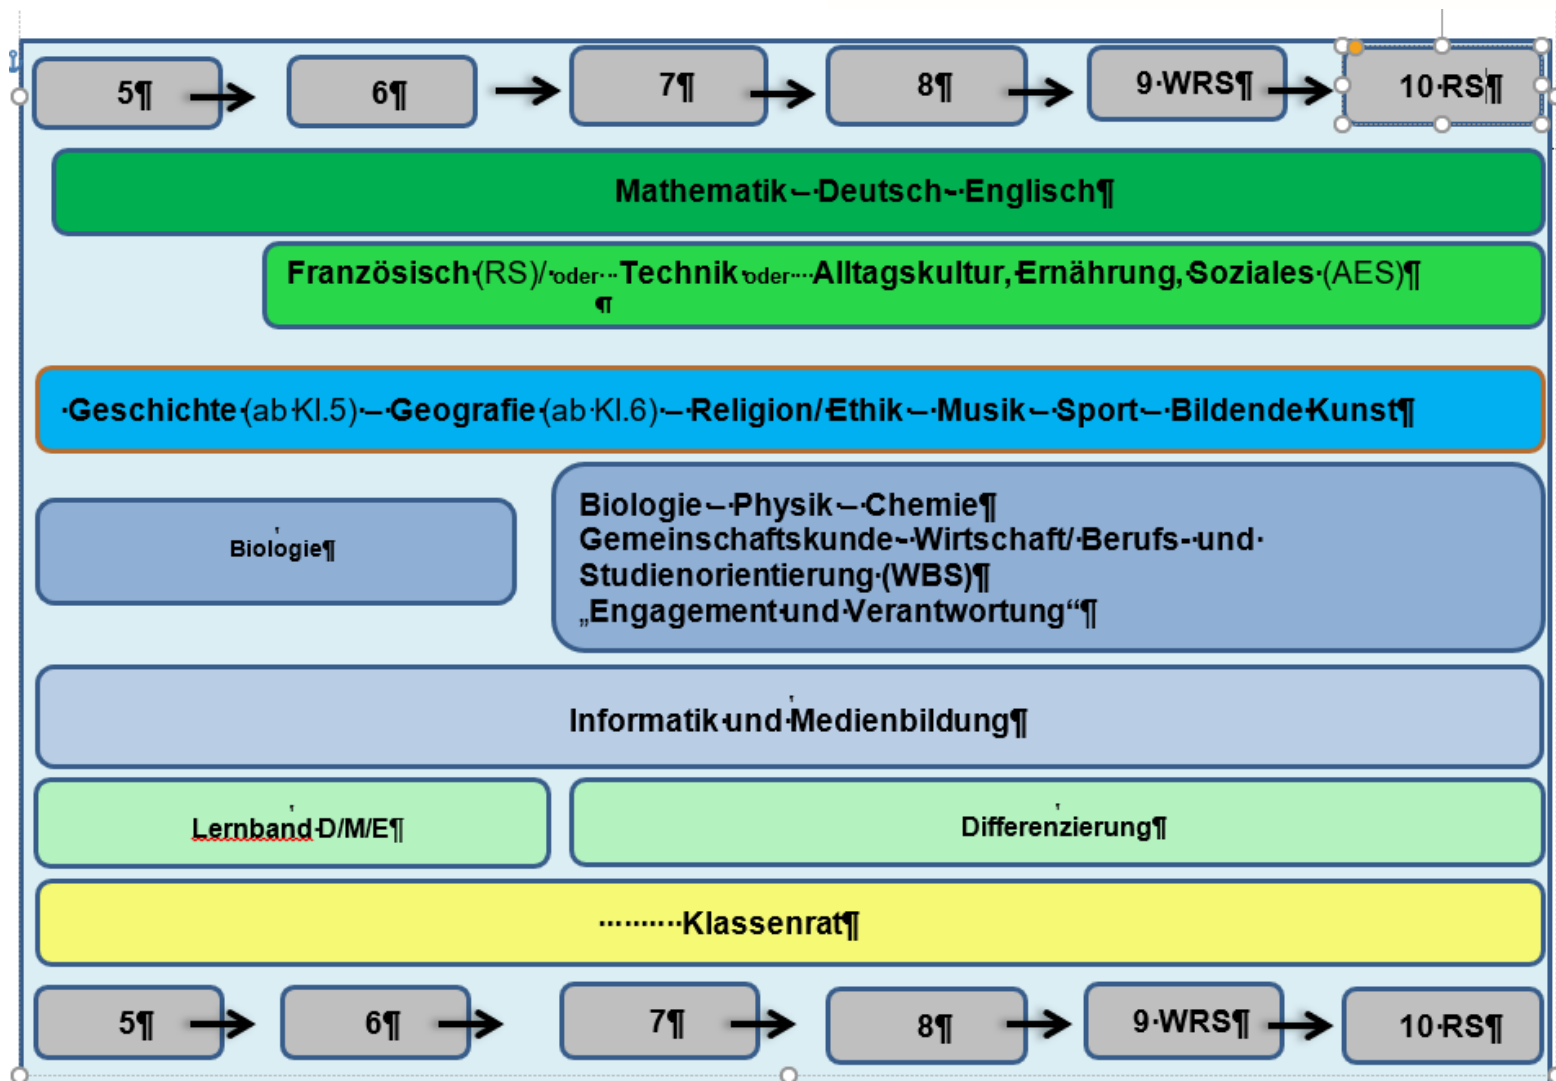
5¶ 6¶ 7¶ 8¶ 9 WRS¶ 10 RS¶

Mathematik – Deutsch – Englisch¶

Französisch (RS)/ oder Technik oder Alltagskultur, Ernährung, Soziales (AES)¶
¶

Geschichte (ab Kl.5) – Geografie (ab Kl.6) – Religion/Ethik – Musik – Sport – Bildende Kunst¶

Biologie¶

Biologie – Physik – Chemie¶
Gemeinschaftskunde - Wirtschaft/ Berufs- und Studienorientierung (WBS)¶
„Engagement und Verantwortung“¶

Informatik und Medienbildung¶

Lernband D/M/E¶

Differenzierung¶

Klassenrat¶

5¶ 6¶ 7¶ 8¶ 9 WRS¶ 10 RS¶